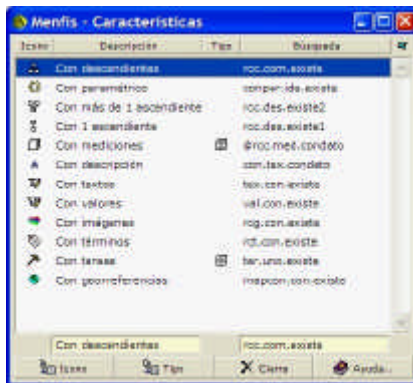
Menfis - Características

| Icono | Descripción | Tipo | Búsqueda |
|---|---|---|---|
| | Con descendientes | | roc.com.existe |
| | Con parámetros | | compar.ide.existe |
| | Con más de 1 ascendiente | | roc.des.existe2 |
| | Con 1 ascendiente | | roc.des.existe1 |
| | Con mediciones | | @roc.med.condato |
| | Con descripción | | con.tex.condato |
| | Con textos | | tex.con.existe |
| | Con valores | | val.con.existe |
| | Con imágenes | | img.con.existe |
| | Con términos | | rdt.con.existe |
| | Con tareas | | tar.uno.existe |
| | Con georreferencias | | mapcon.con.existe |

Con descendientes
roc.com.existe

Icono
Tipo
Cierra
Ayuda...